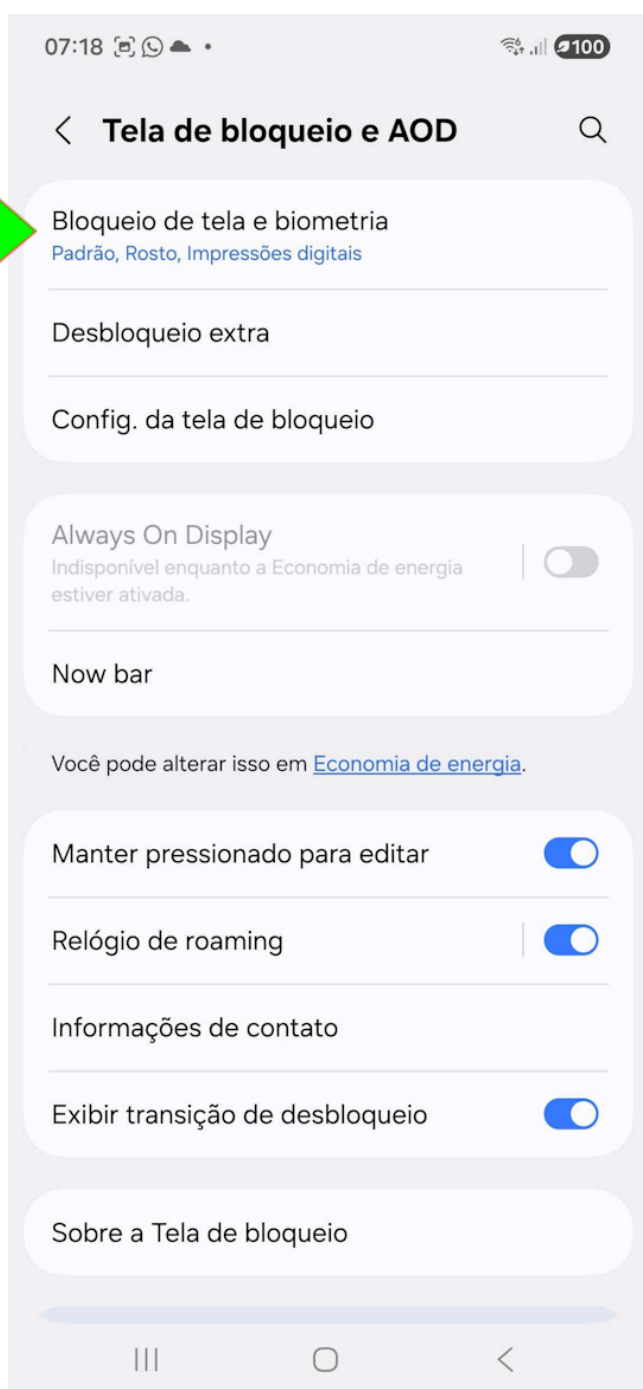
07:18

100

Tela de bloqueio e AOD

Bloqueio de tela e biometria
Padrão, Rosto, Impressões digitais

Desbloqueio extra

Config. da tela de bloqueio

Always On Display
Indisponível enquanto a Economia de energia estiver ativada.

Now bar

Você pode alterar isso em Economia de energia.

Manter pressionado para editar

Relógio de roaming

Informações de contato

Exibir transição de desbloqueio

Sobre a Tela de bloqueio